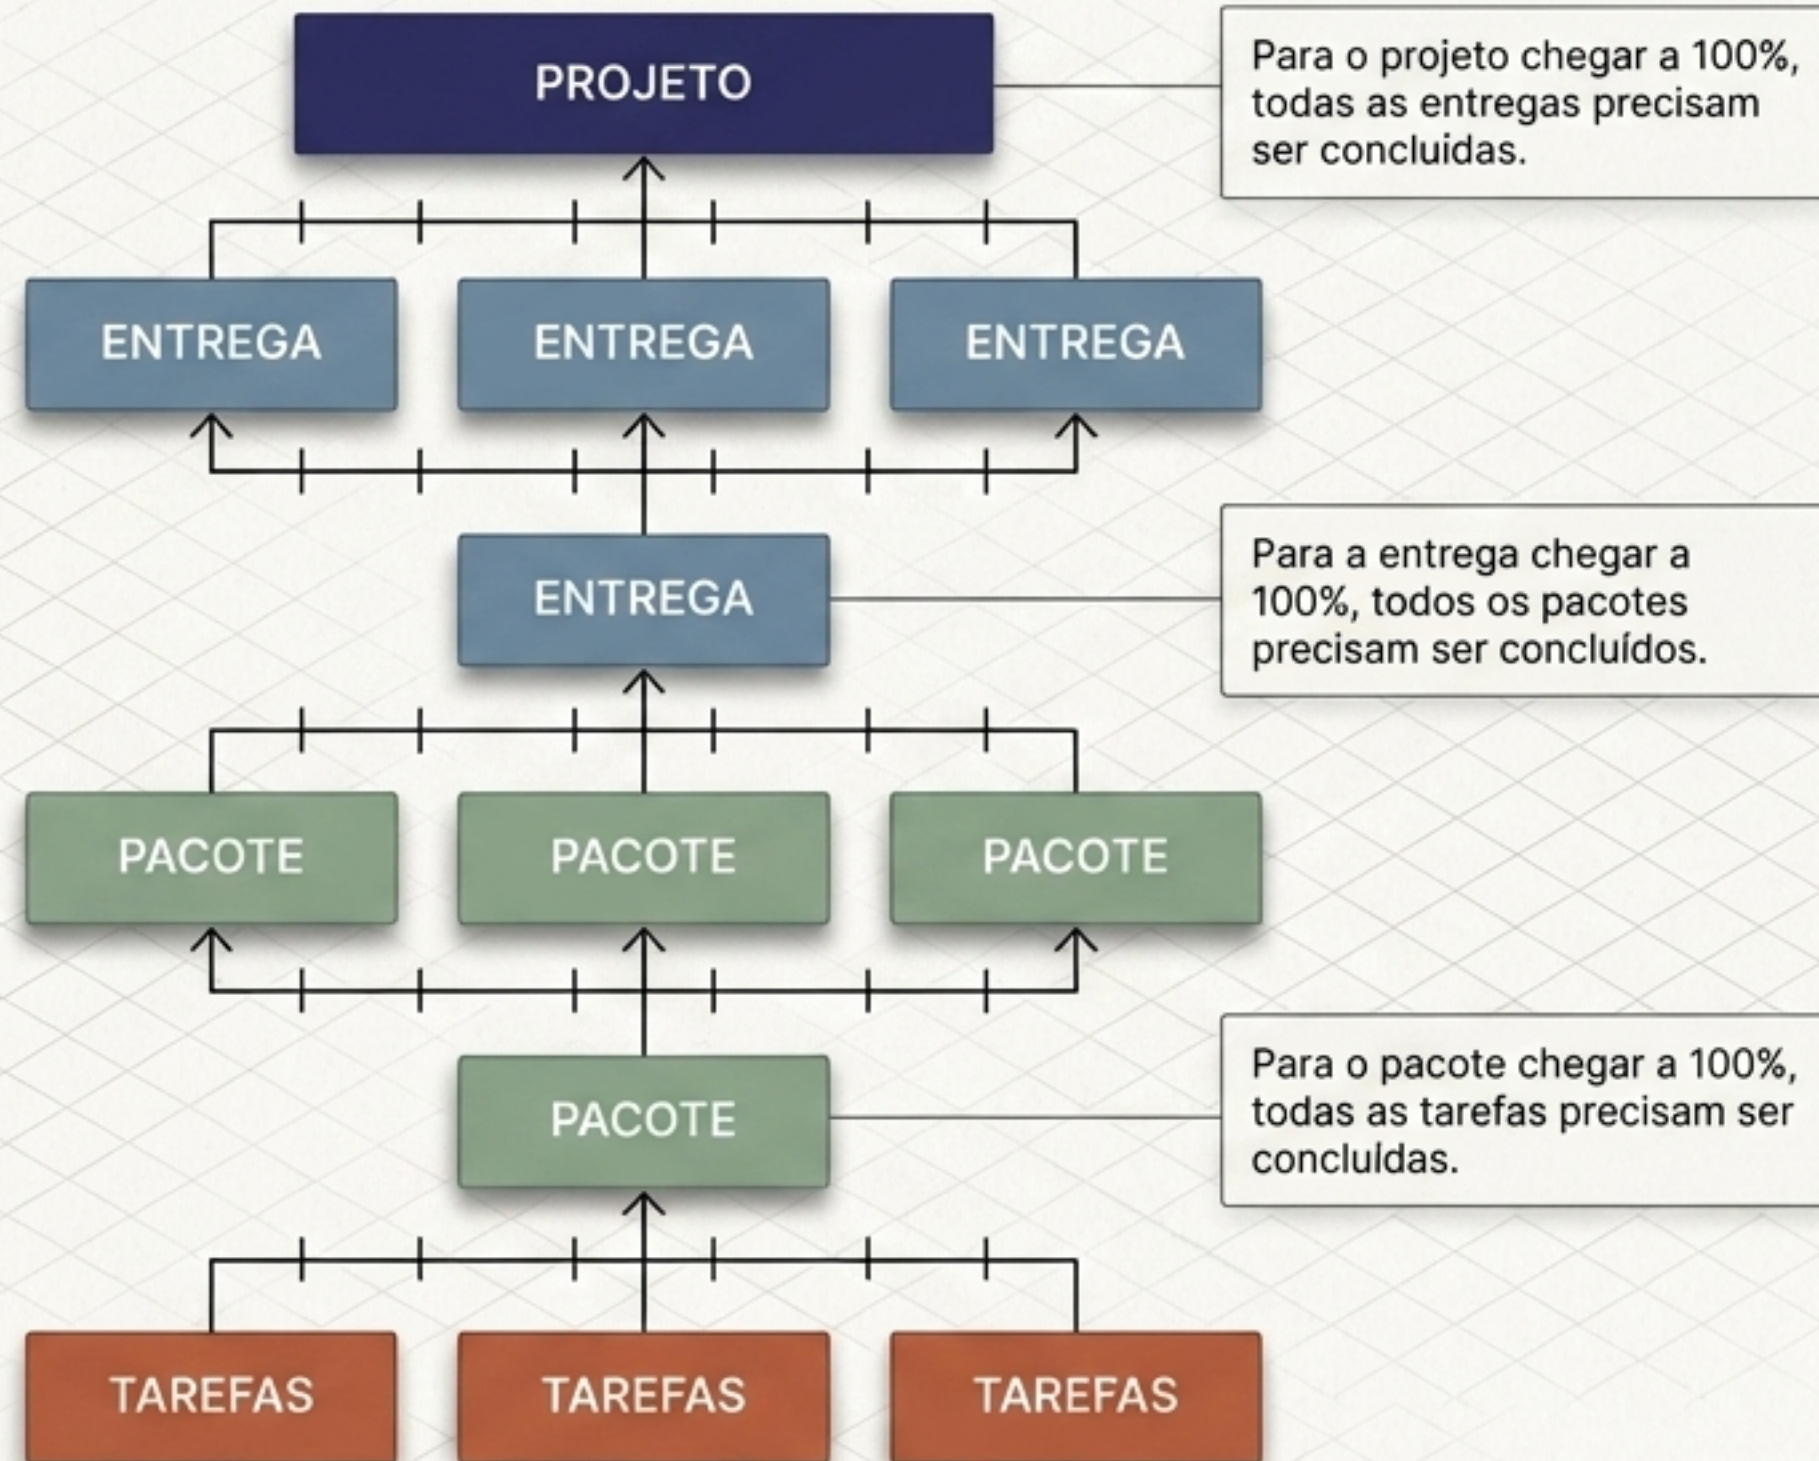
PROJETO

Para o projeto chegar a 100%, todas as entregas precisam ser concluidas.

ENTREGA

ENTREGA

ENTREGA

ENTREGA

Para a entrega chegar a 100%, todos os pacotes precisam ser concluídos.

PACOTE

PACOTE

PACOTE

PACOTE

Para o pacote chegar a 100%, todas as tarefas precisam ser concluldas.

TAREFAS

TAREFAS

TAREFAS